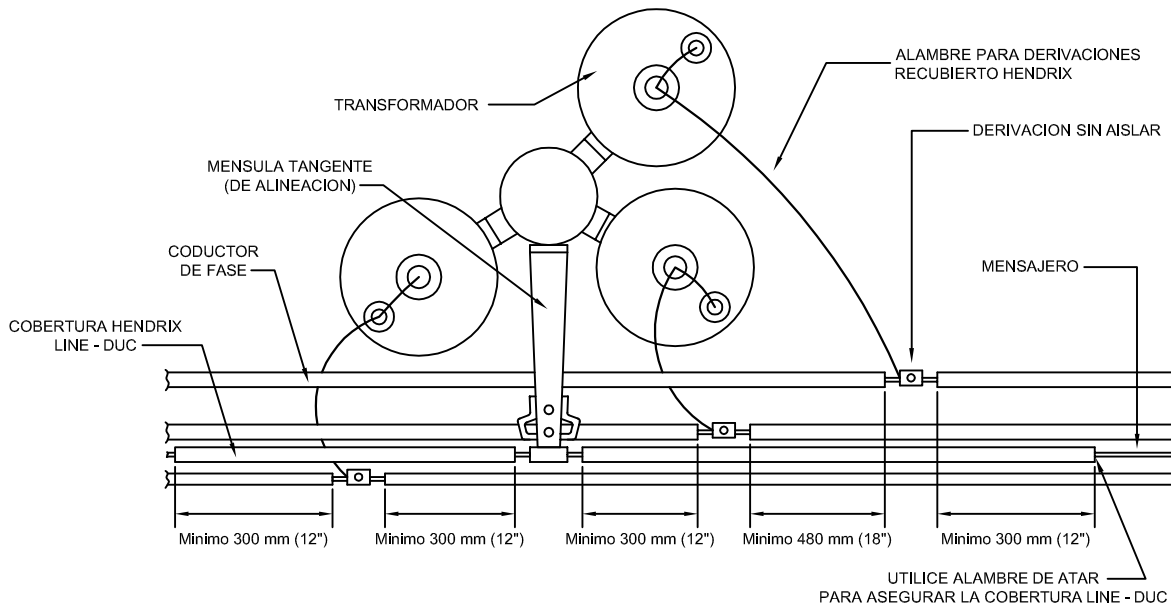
ALAMBRE PARA DERIVACIONES RECUBIERTO HENDRIX

TRANSFORMADOR

DERIVACION SIN AISLAR

MENSULA TANGENTE (DE ALINEACION)

CODUCTOR DE FASE

MENSAJERO

COBERTURA HENDRIX LINE - DUC

Minimo 300 mm (12")
Minimo 300 mm (12")
Minimo 300 mm (12")
Minimo 480 mm (18")
Minimo 300 mm (12")

UTILICE ALAMBRE DE ATAR PARA ASEGURAR LA COBERTURA LINE - DUC